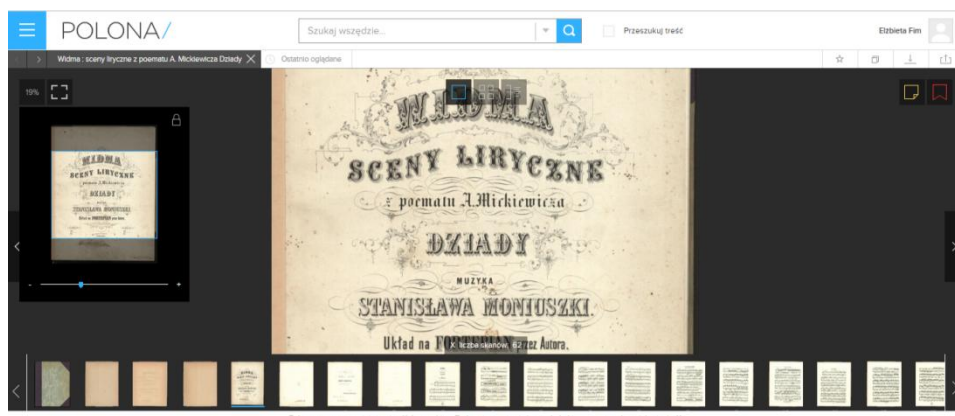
POLONA/

Szukaj wszędzie...

Przeszukuj treść

Elżbieta Fim

Widma : sceny liryczne z poematu A. Mickiewicza Dziady

Ostatnio oglądane

19%

WIDMA

SCENY LIRYCZNE

z poematu A.Mickiewicza

DZIADY

MUZYKA

STANISŁAWA MONIUSZKI.

Układ na F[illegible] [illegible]rez Autora.

liczba skanów: 62

WIDMA
SCENY LIRYCZNE
DZIADY
STANISŁAWA MONIUSZKI